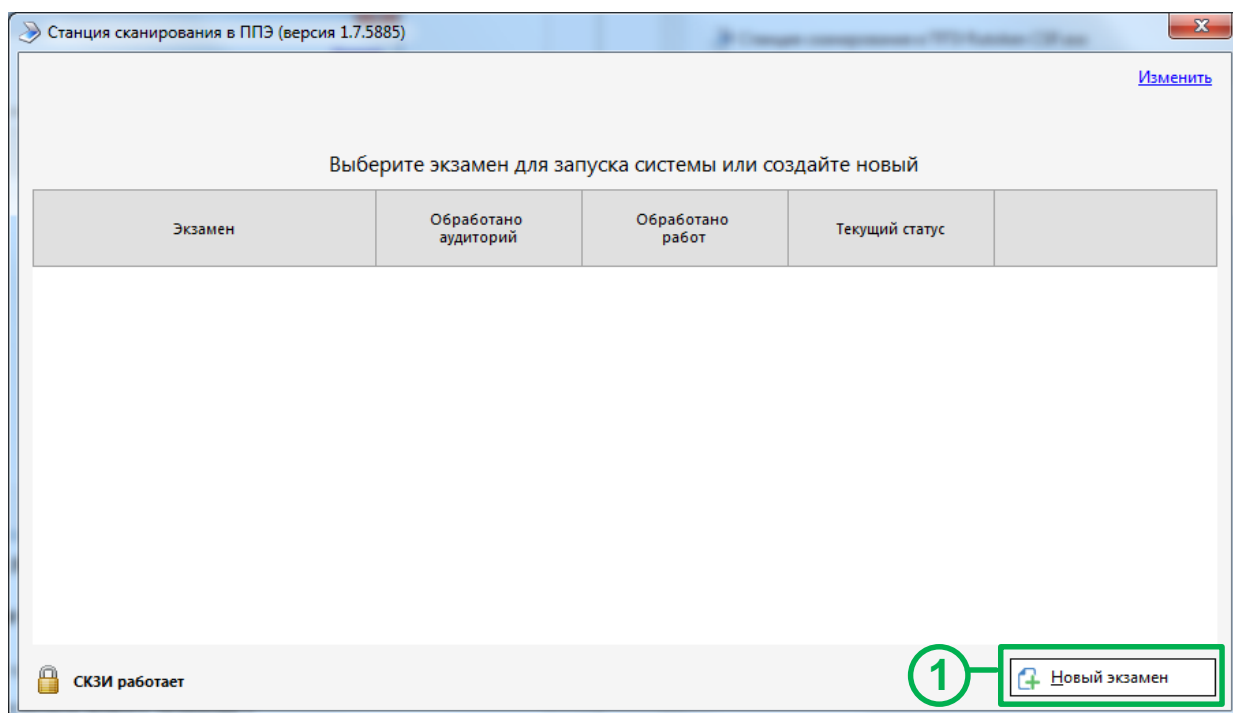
Станция сканирования в ППЭ (версия 1.7.5885)

Изменить

Выберите экзамен для запуска системы или создайте новый

| Экзамен | Обработано аудиторий | Обработано работ | Текущий статус | |
|---|---|---|---|---|

СКЗИ работает

1

Новый экзамен